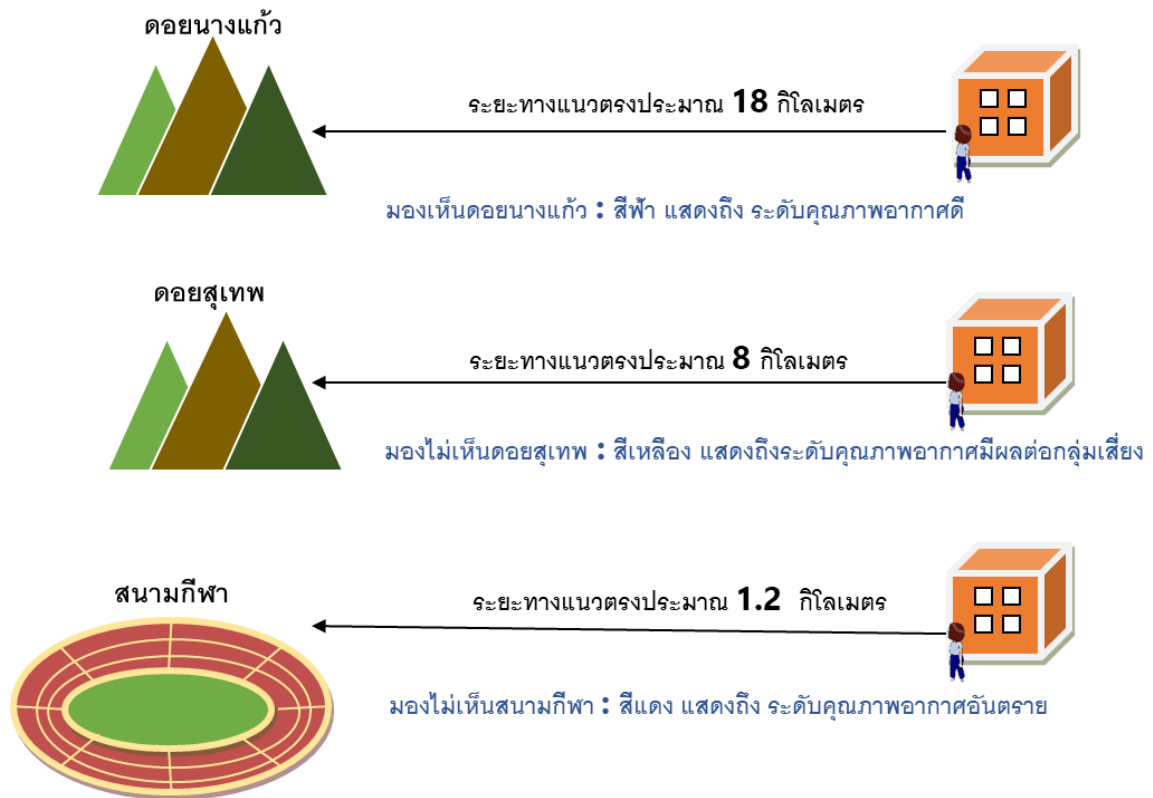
ดอยนางแก้ว

ระยะทางแนวตรงประมาณ 18 กิโลเมตร

มองเห็นดอยนางแก้ว : สีฟ้า แสดงถึง ระดับคุณภาพอากาศดี

ดอยสุเทพ

ระยะทางแนวตรงประมาณ 8 กิโลเมตร

มองไม่เห็นดอยสุเทพ : สีเหลือง แสดงถึงระดับคุณภาพอากาศมีผลต่อกลุ่มเสี่ยง

สนามกีฬา

ระยะทางแนวตรงประมาณ 1.2 กิโลเมตร

มองไม่เห็นสนามกีฬา : สีแดง แสดงถึง ระดับคุณภาพอากาศอันตราย